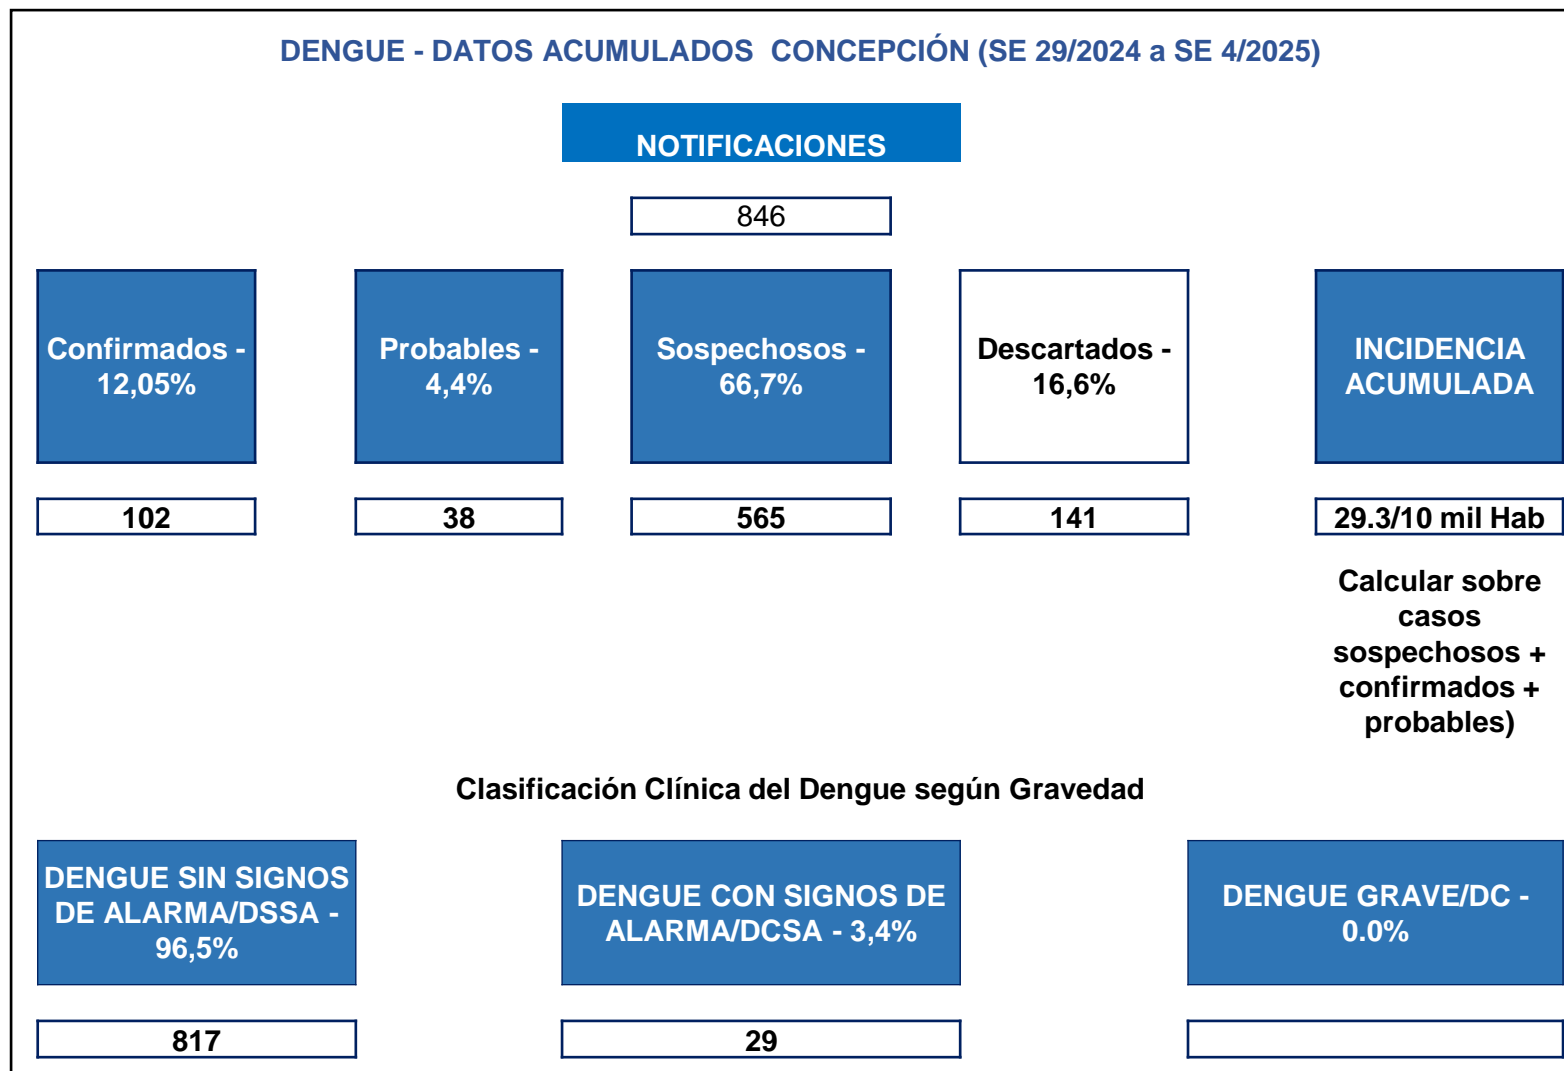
DENGUE - DATOS ACUMULADOS CONCEPCIÓN (SE 29/2024 a SE 4/2025)

NOTIFICACIONES

846

Confirmados - 12,05%

Probables - 4,4%

Sospechosos - 66,7%

Descartados - 16,6%

INCIDENCIA ACUMULADA

102

38

565

141

29.3/10 mil Hab

Calcular sobre casos sospechosos + confirmados + probables)

Clasificación Clínica del Dengue según Gravedad

DENGUE SIN SIGNOS DE ALARMA/DSSA - 96,5%

DENGUE CON SIGNOS DE ALARMA/DCSA - 3,4%

DENGUE GRAVE/DC - 0.0%

817

29